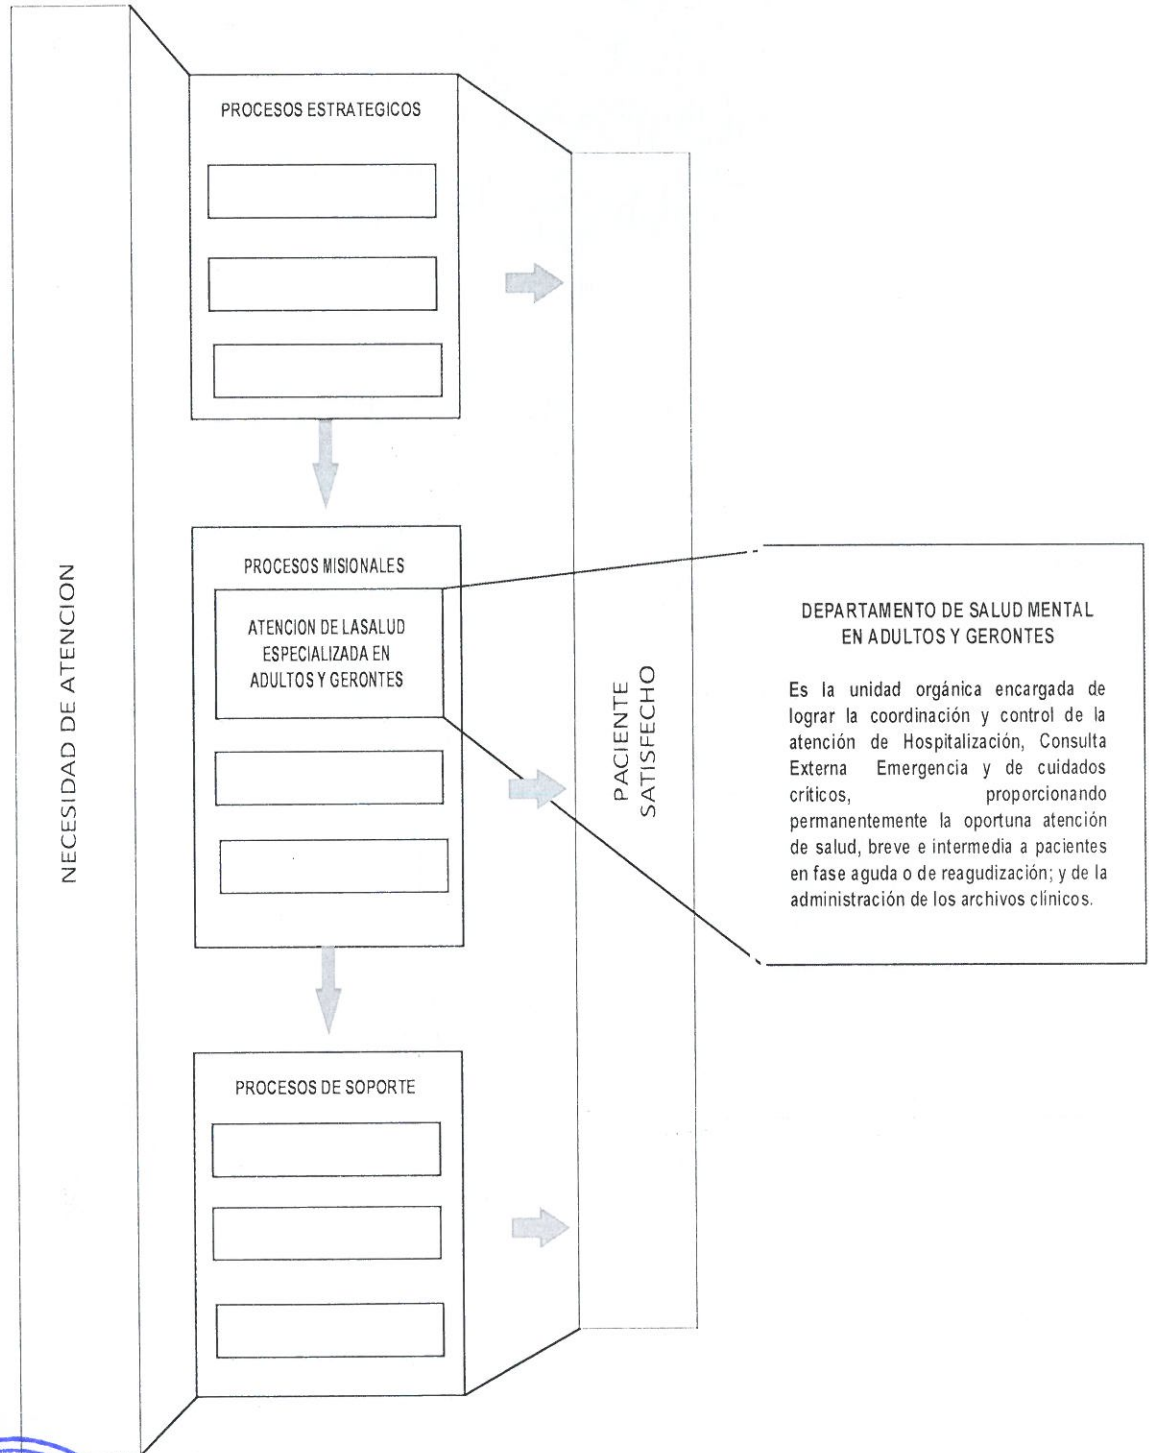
NECESIDAD DE ATENCION

PROCESOS ESTRATEGICOS

PROCESOS MISIONALES

ATENCION DE LASALUD ESPECIALIZADA EN ADULTOS Y GERONTES

PROCESOS DE SOPORTE

PACIENTE SATISFECHO

DEPARTAMENTO DE SALUD MENTAL EN ADULTOS Y GERONTES

Es la unidad orgánica encargada de lograr la coordinación y control de la atención de Hospitalización, Consulta Externa Emergencia y de cuidados críticos, proporcionando permanentemente la oportuna atención de salud, breve e intermedia a pacientes en fase aguda o de reagudización; y de la administración de los archivos clínicos.